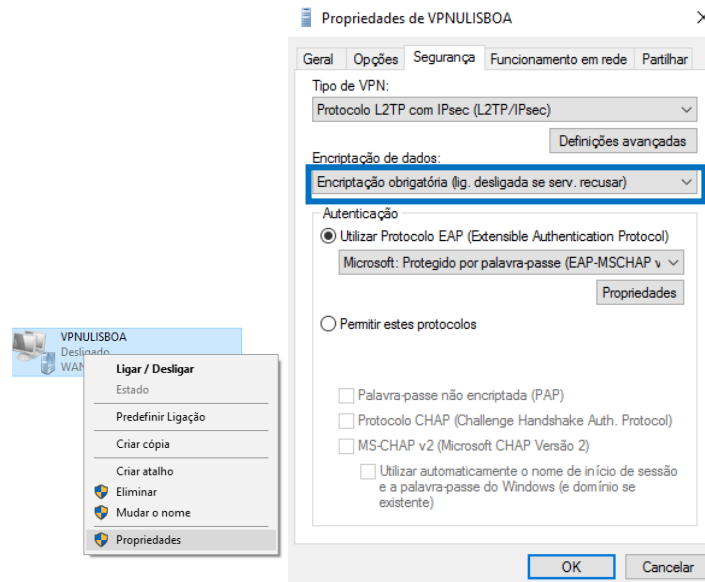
VPNULISBOA
Desligado
WAN

Ligar / Desligar
Estado
Predefinir Ligação
Criar cópia
Criar atalho
Eliminar
Mudar o nome
Propriedades

Propriedades de VPNULISBOA

Geral | Opções | Segurança | Funcionamento em rede | Partilhar

Tipo de VPN:
Protocolo L2TP com IPsec (L2TP/IPsec)
Definições avançadas

Encriptação de dados:
Encriptação obrigatória (lig. desligada se serv. recusar)

Autenticação
Utilizar Protocolo EAP (Extensible Authentication Protocol)
Microsoft: Protegido por palavra-passe (EAP-MSCHAP v
Propriedades

Permitir estes protocolos

Palavra-passe não encriptada (PAP)
Protocolo CHAP (Challenge Handshake Auth. Protocol)
MS-CHAP v2 (Microsoft CHAP Versão 2)
Utilizar automaticamente o nome de início de sessão e a palavra-passe do Windows (e domínio se existente)

OK
Cancelar